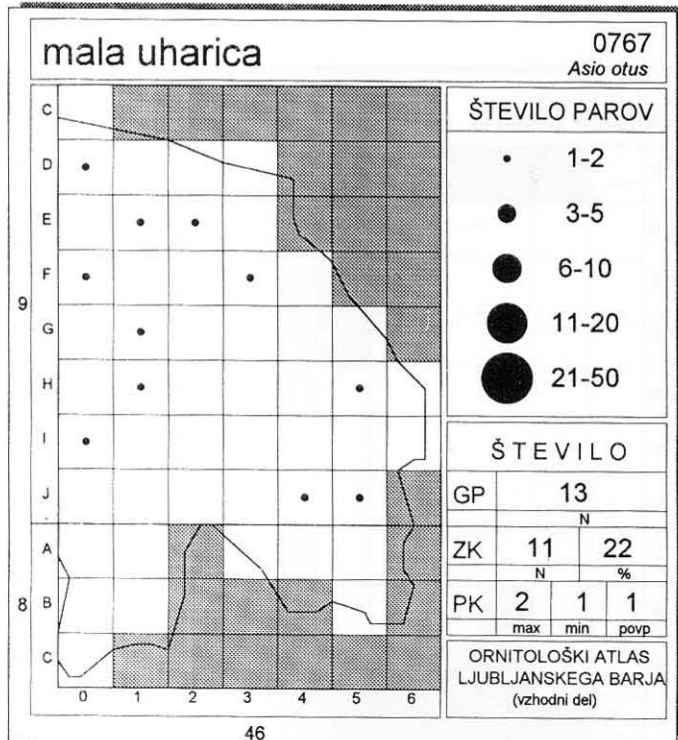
mala uharica

0767
*Asio otus*

9
C
D
E
F
G
H
I
J

8
A
B
C

0 1 2 3 4 5 6

ŠTEVILO PAROV

1-2
3-5
6-10
11-20
21-50

ŠTEVILO

| GP | 13 | | |
|---|---|---|---|
| | N | | |
| ZK | 11 | 22 | |
| | N | % | |
| PK | 2 | 1 | 1 |
| | max | min | povp |

ORNITOLOŠKI ATLAS LJUBLJANSKEGA BARJA (vzhodni del)

46